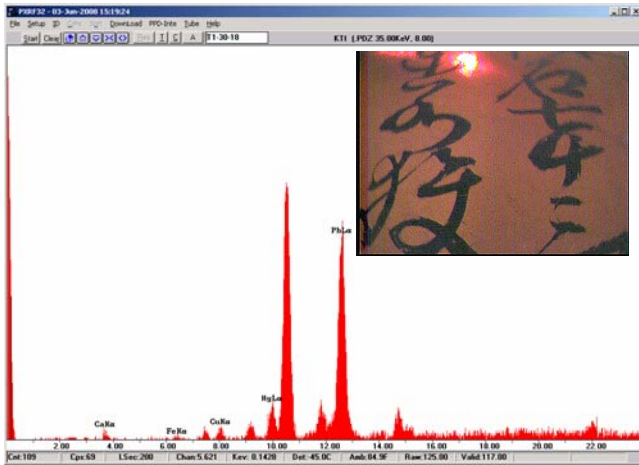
PXRF32 - 03-Jun-2008 15:19:24

File Setup ID Calc Test DownLoad PPD-Inte Tube Help

Start Clear Thrs T C A T1-30-18

KT1 (.PDZ 35.00KeV, 8.00)

PbLa

HgLa

CaKa

FeKa

CuKa

2.00 4.00 6.00 8.00 10.00 12.00 14.00 16.00 18.00 20.00 22.00

Cnt:109 Cps:69 LSec:200 Chan:5.621 Kev: 0.1420 Det:-45.0C Amb:84.9F Raw:125.00 Valid:117.00